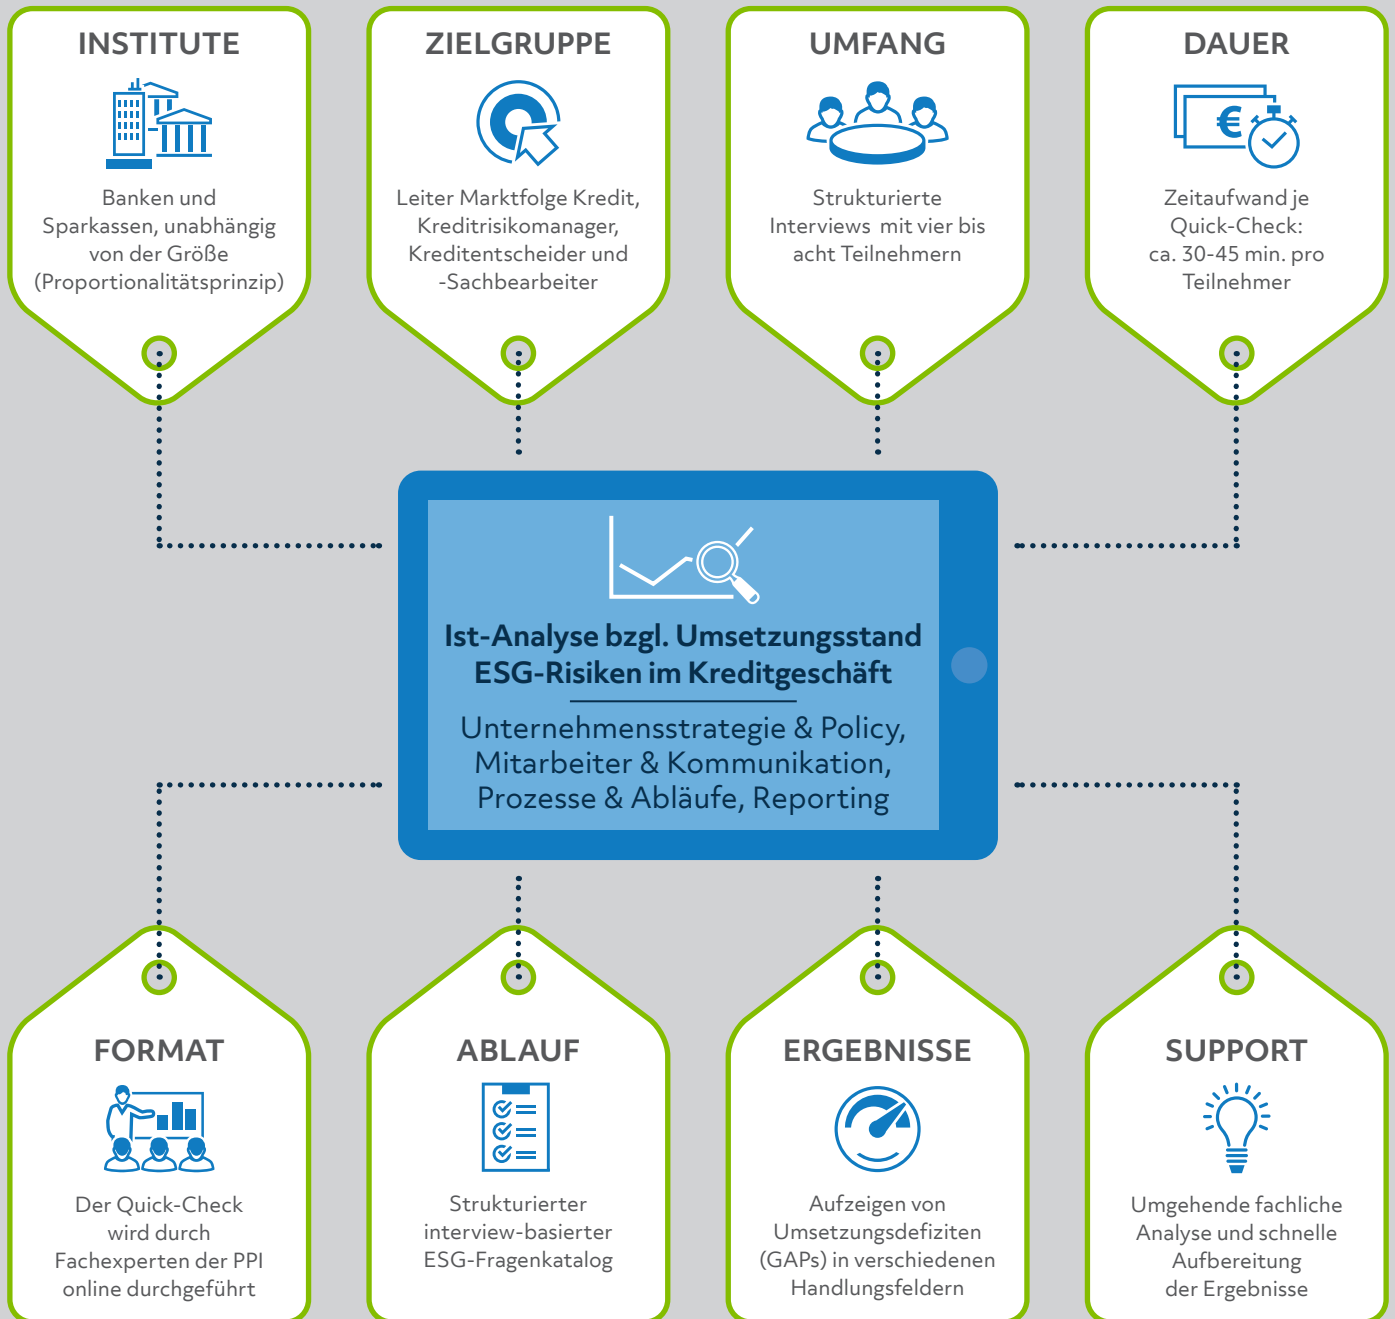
INSTITUTE

Banken und Sparkassen, unabhängig von der Größe (Proportionalitätsprinzip)

ZIELGRUPPE

Leiter Marktfolge Kredit, Kreditrisikomanager, Kreditentscheider und -Sachbearbeiter

UMFANG

Strukturierte Interviews mit vier bis acht Teilnehmern

DAUER

Zeitaufwand je Quick-Check: ca. 30-45 min. pro Teilnehmer

€

Ist-Analyse bzgl. Umsetzungsstand ESG-Risiken im Kreditgeschäft

Unternehmensstrategie & Policy, Mitarbeiter & Kommunikation, Prozesse & Abläufe, Reporting

FORMAT

Der Quick-Check wird durch Fachexperten der PPI online durchgeführt

ABLAUF

Strukturierter interview-basierter ESG-Fragenkatalog

ERGEBNISSE

Aufzeigen von Umsetzungsdefiziten (GAPs) in verschiedenen Handlungsfeldern

SUPPORT

Umgehende fachliche Analyse und schnelle Aufbereitung der Ergebnisse